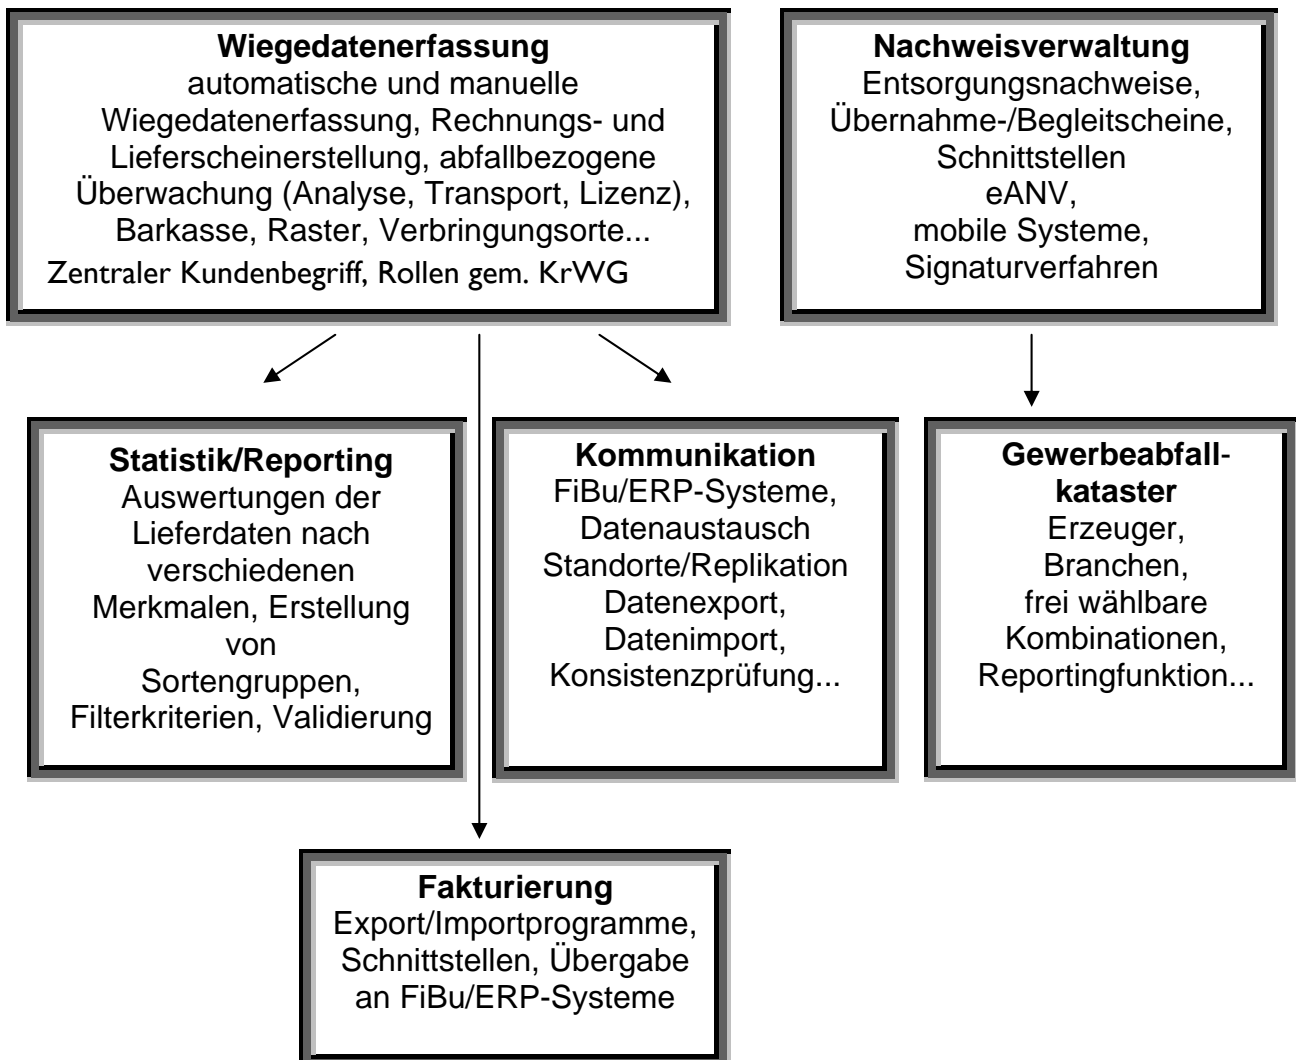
**Wiegedatenerfassung**
automatische und manuelle Wiegedatenerfassung, Rechnungs- und Lieferscheinerstellung, abfallbezogene Überwachung (Analyse, Transport, Lizenz), Barkasse, Raster, Verbringungsorte...
Zentraler Kundenbegriff, Rollen gem. KrWG

**Nachweisverwaltung**
Entsorgungsnachweise, Übernahme-/Begleitscheine, Schnittstellen
eANV,
mobile Systeme,
Signaturverfahren

**Statistik/Reporting**
Auswertungen der Lieferdaten nach verschiedenen Merkmalen, Erstellung von Sortengruppen, Filterkriterien, Validierung

**Kommunikation**
FiBu/ERP-Systeme,
Datenaustausch
Standorte/Replikation
Datenexport,
Datenimport,
Konsistenzprüfung...

**Gewerbeabfallkataster**
Erzeuger,
Branchen,
frei wählbare Kombinationen,
Reportingfunktion...

**Fakturierung**
Export/Importprogramme, Schnittstellen, Übergabe an FiBu/ERP-Systeme